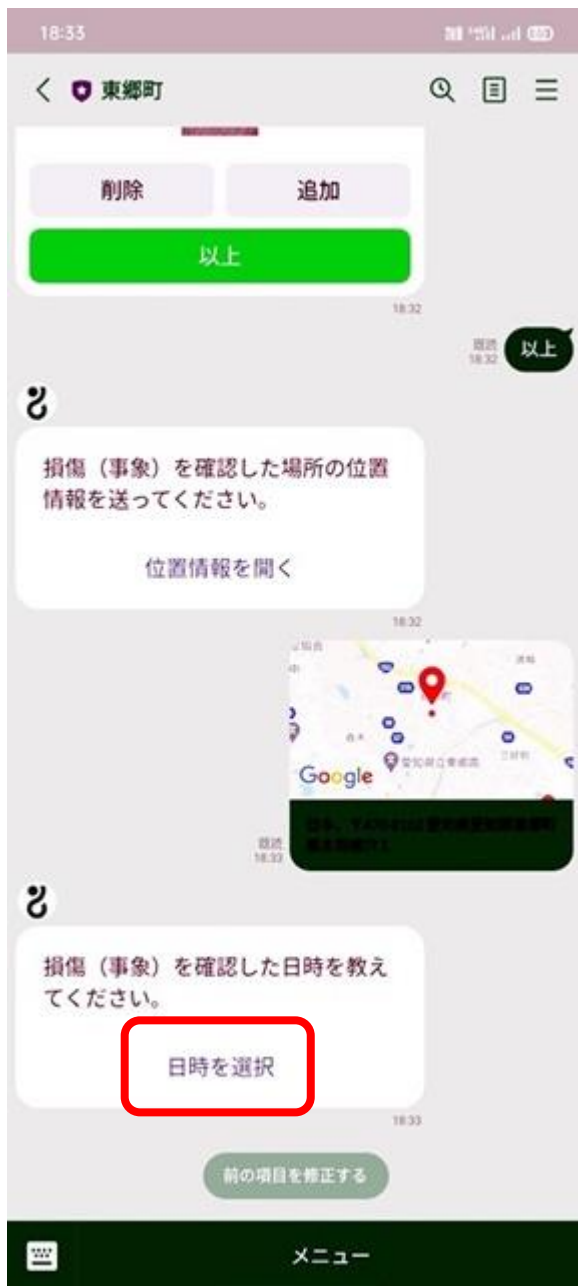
18:33

東郷町

削除

追加

以上

18:32

既読
18:32

以上

損傷（事象）を確認した場所の位置情報を送ってください。

位置情報を開く

18:32

Google

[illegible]

既読
18:33

損傷（事象）を確認した日時を教えてください。

日時を選択

18:33

前の項目を修正する

メニュー